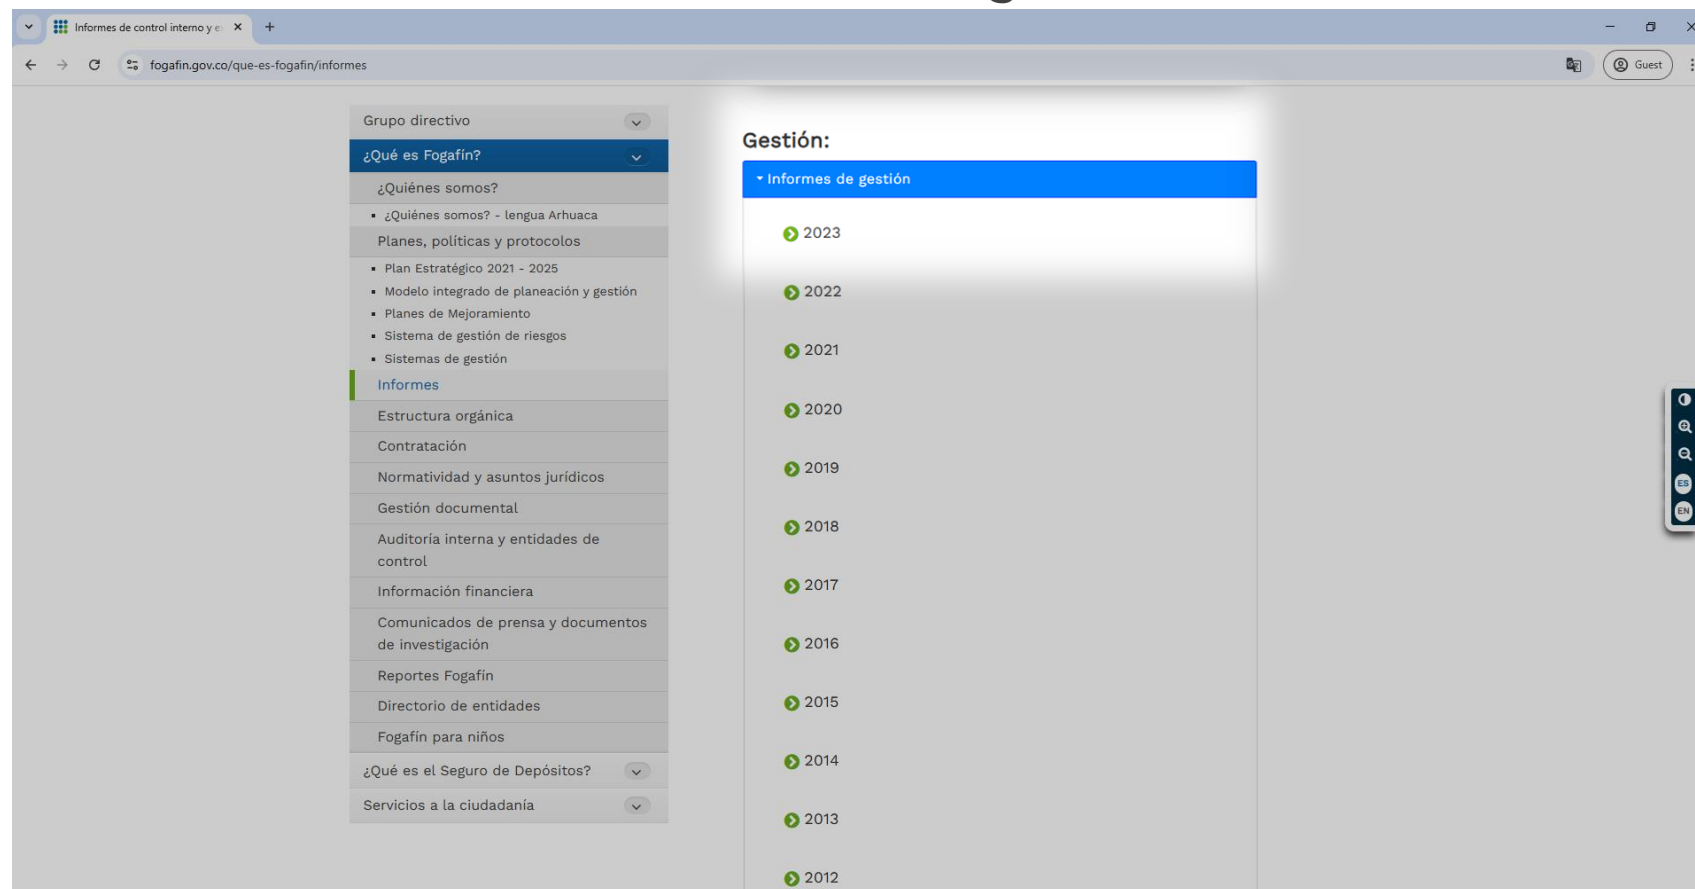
Informes de control interno y e ×
+
fogafin.gov.co/que-es-fogafin/informes
Guest

Grupo directivo
¿Qué es Fogafín?
¿Quiénes somos?
- ¿Quiénes somos? - lengua Arhuaca
Planes, políticas y protocolos
- Plan Estratégico 2021 - 2025
- Modelo integrado de planeación y gestión
- Planes de Mejoramiento
- Sistema de gestión de riesgos
- Sistemas de gestión
Informes
Estructura orgánica
Contratación
Normatividad y asuntos jurídicos
Gestión documental
Auditoría interna y entidades de control
Información financiera
Comunicados de prensa y documentos de investigación
Reportes Fogafín
Directorio de entidades
Fogafín para niños
¿Qué es el Seguro de Depósitos?
Servicios a la ciudadanía

Gestión:
Informes de gestión
2023
2022
2021
2020
2019
2018
2017
2016
2015
2014
2013
2012

ES
EN